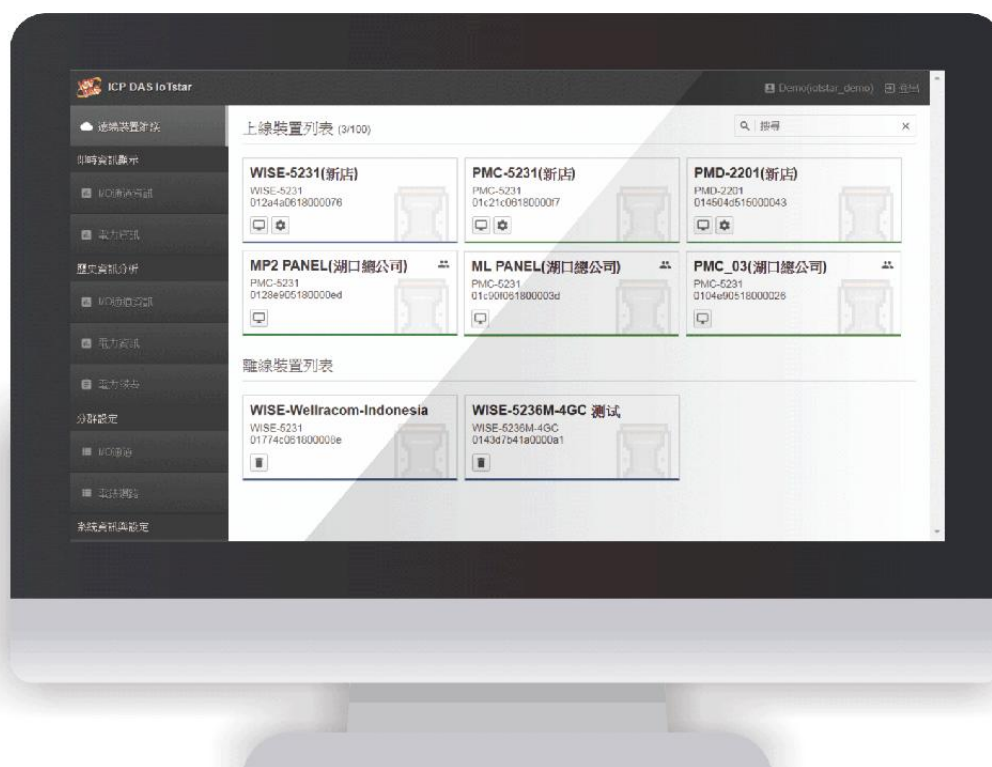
ICP DAS IoTstar

Demo(iotstar_demo) 登出

遠端裝置資訊

即時資訊顯示

I/O通道資訊

電力資訊

歷史資訊分析

I/O通道資訊

電力資訊

電力報表

分群設定

I/O通道

電表迴路

系統資訊與設定

上線裝置列表 (3/100)

搜尋

WISE-5231(新店)
WISE-5231
012a4a0618000076

PMC-5231(新店)
PMC-5231
01c21c06180000f7

PMD-2201(新店)
PMD-2201
014604d515000043

MP2 PANEL(湖口總公司)
PMC-5231
0128e905180000ed

ML PANEL(湖口總公司)
PMC-5231
01c90f061800003d

PMC_03(湖口總公司)
PMC-5231
0104e905180000026

離線裝置列表

WISE-Wellracom-Indonesia
WISE-5231
01774c061800000e

WISE-5236M-4GC 测试
WISE-5236M-4GC
0143d7b41a0000a1